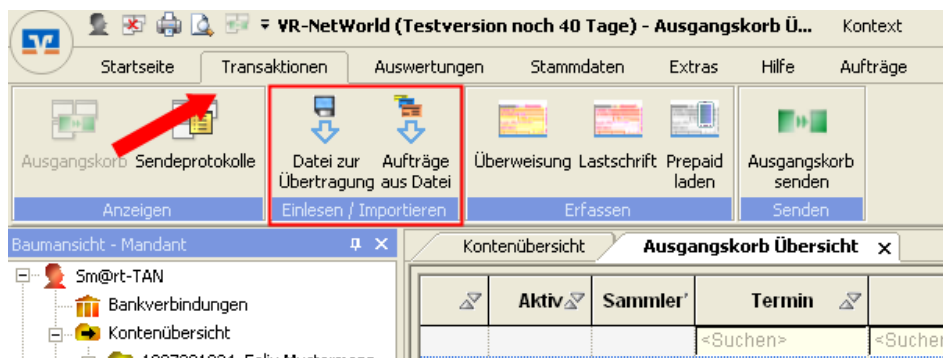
VR-NetWorld (Testversion noch 40 Tage) - Ausgangskorb Ü... Kontext

Startseite Transaktionen Auswertungen Stammdaten Extras Hilfe Aufträge

Ausgangskorb Sendeprotokolle
Anzeigen

Datei zur Übertragung
Aufträge aus Datei
Einlesen / Importieren

Überweisung Lastschrift Prepaid laden
Erfassen

Ausgangskorb senden
Senden

Baumansicht - Mandant

Sm@rt-TAN
Bankverbindungen
Kontenübersicht
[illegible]

Kontenübersicht
Ausgangskorb Übersicht

| | Aktiv | Sammler' | Termin | |
|---|---|---|---|---|
| | | | <Suchen> | <Suchen |